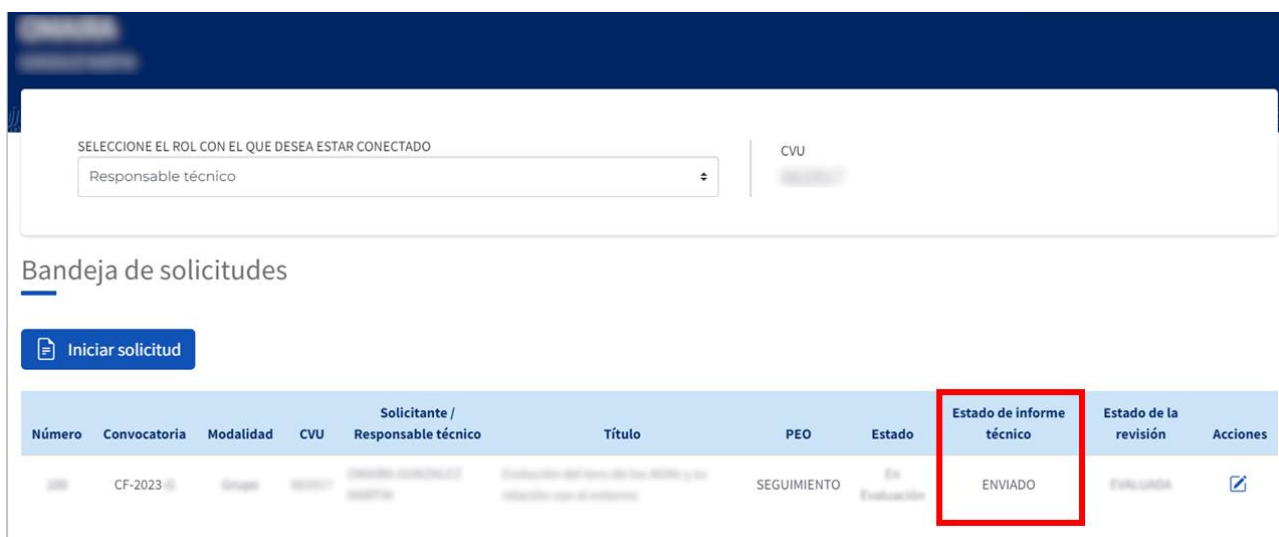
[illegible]
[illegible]

SELECCIONE EL ROL CON EL QUE DESEA ESTAR CONECTADO

Responsable técnico

CVU

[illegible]

Bandeja de solicitudes

Iniciar solicitud

| Número | Convocatoria | Modalidad | CVU | Solicitante / Responsable técnico | Título | PEO | Estado | Estado de informe técnico | Estado de la revisión | Acciones |
|---|---|---|---|---|---|---|---|---|---|---|
| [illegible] | CF-2023-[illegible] | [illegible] | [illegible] | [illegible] | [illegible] | SEGUIMIENTO | En Evaluación | ENVIADO | EVALUADA | |